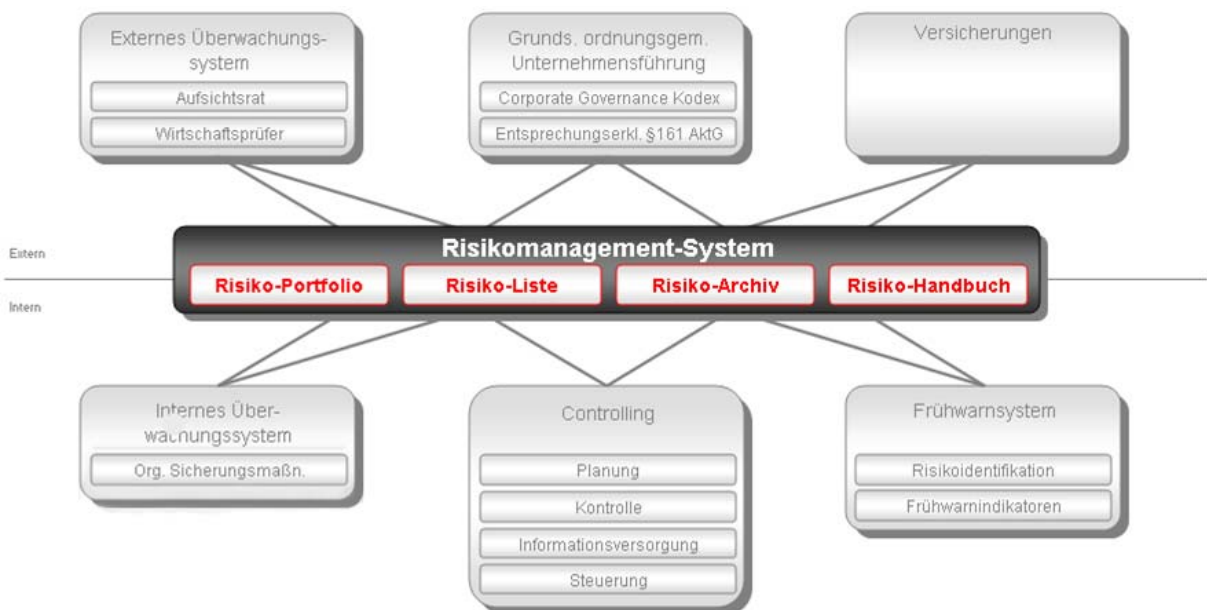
Externes Überwachungssystem

Aufsichtsrat

Wirtschaftsprüfer

Grunds. ordnungsgem. Unternehmensführung

Corporate Governance Kodex

Entsprechungserkl. §161 AktG

Versicherungen

Extern

Intern

Risikomanagement-System

Risiko-Portfolio

Risiko-Liste

Risiko-Archiv

Risiko-Handbuch

Internes Überwachungssystem

Org. Sicherungsmaßn.

Controlling

Planung

Kontrolle

Informationsversorgung

Steuerung

Frühwarnsystem

Risikoidentifikation

Frühwarnindikatoren